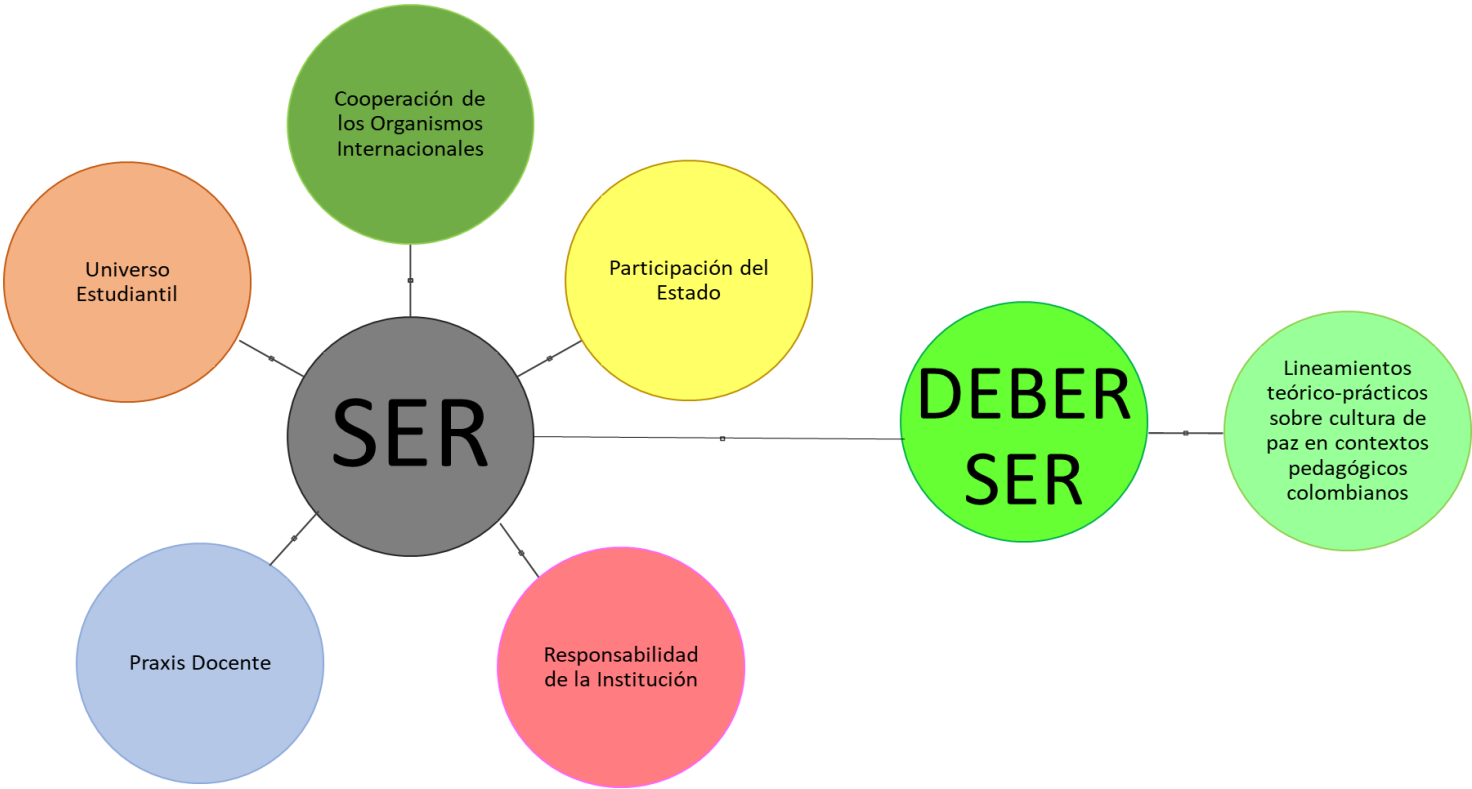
Cooperación de los Organismos Internacionales

Universo Estudiantil

Participación del Estado

SER

DEBER SER

Lineamientos teórico-prácticos sobre cultura de paz en contextos pedagógicos colombianos

Praxis Docente

Responsabilidad de la Institución